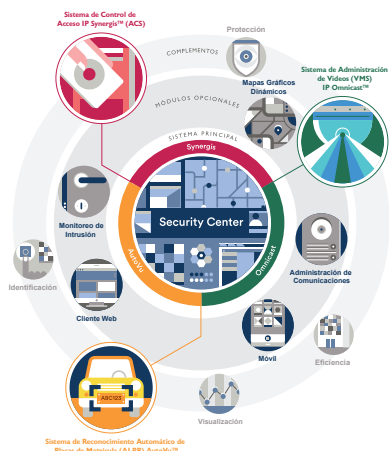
Sistema de Control de Acceso IP Synergis™ (ACS)

Protección

COMPLEMENTOS

Mapas Gráficos Dinámicos

MÓDULOS OPCIONALES

Sistema de Administración de Videos (VMS) IP Omnicast™

SISTEMA PRINCIPAL

Synergis

Security Center

Omnicast

AutoVu

Monitoreo de Intrusión

Identificación

Administración de Comunicaciones

Cliente Web

Móvil

Eficiencia

ABC123

Visualización

Sistema de Reconocimiento Automático de Placas de Matrícula (ALPR) AutoVu™